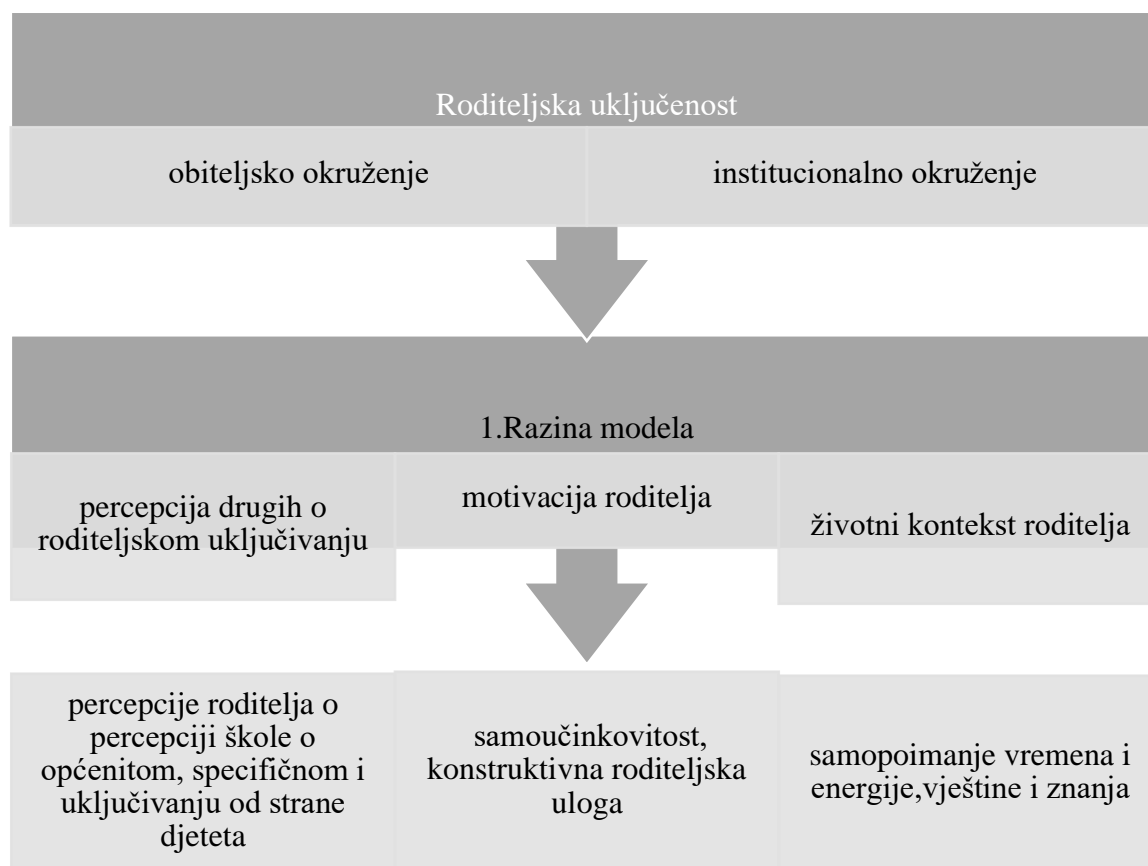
Roditeljska uključenost

obiteljsko okruženje

institucionalno okruženje

1.Razina modela

percepcija drugih o roditeljskom uključivanju

motivacija roditelja

životni kontekst roditelja

percepcije roditelja o percepciji škole o općenitom, specifičnom i uključivanju od strane djeteta

samoučinkovitost, konstruktivna roditeljska uloga

samopoimanje vremena i energije,vještine i znanja